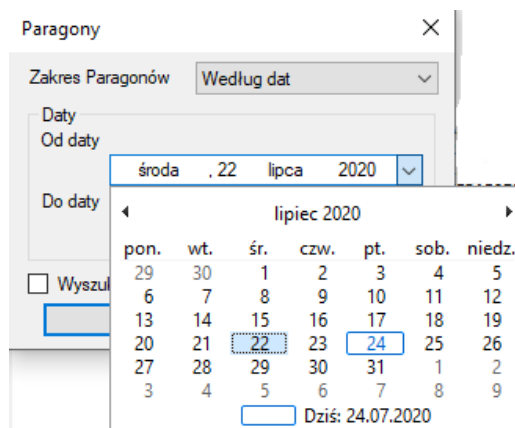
Paragony ×

Zakres Paragonów Według dat

Daty
Od daty
środa , 22 lipca 2020

Do daty

Wyszu

lipiec 2020

| pon. | wt. | śr. | czw. | pt. | sob. | niedz. |
|---|---|---|---|---|---|---|
| 29 | 30 | 1 | 2 | 3 | 4 | 5 |
| 6 | 7 | 8 | 9 | 10 | 11 | 12 |
| 13 | 14 | 15 | 16 | 17 | 18 | 19 |
| 20 | 21 | 22 | 23 | 24 | 25 | 26 |
| 27 | 28 | 29 | 30 | 31 | 1 | 2 |
| 3 | 4 | 5 | 6 | 7 | 8 | 9 |

Dziś: 24.07.2020